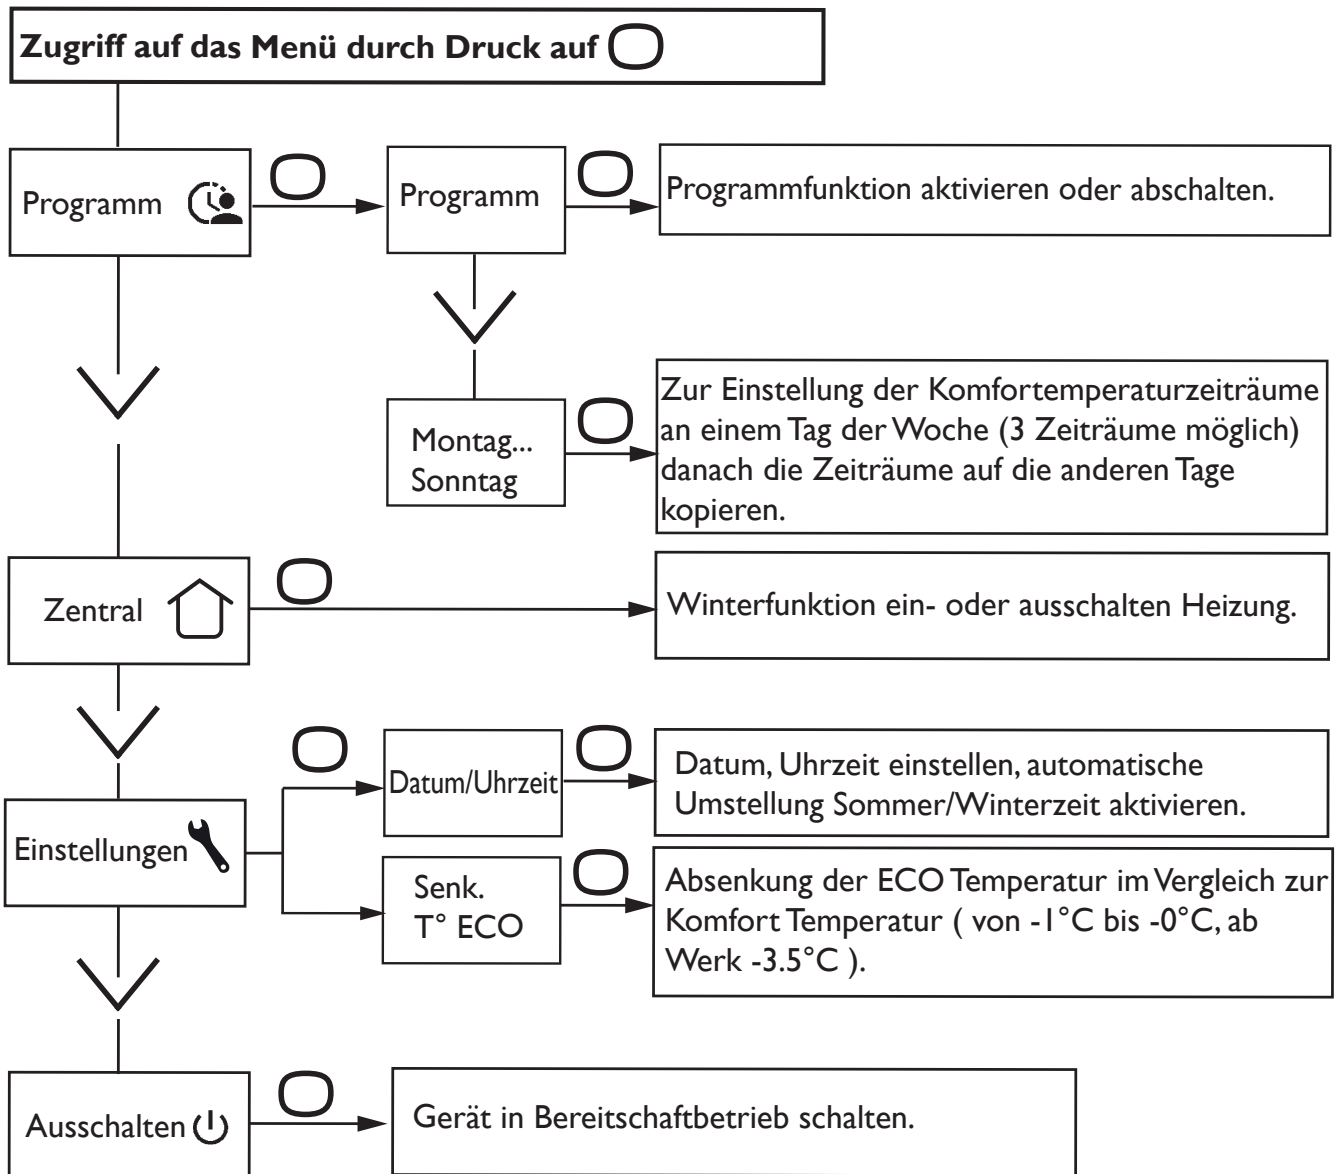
**Zugriff auf das Menü durch Druck auf**

Programm

Programm

Programmfunktion aktivieren oder abschalten.

Montag... Sonntag

Zur Einstellung der Komfortemperaturzeiträume an einem Tag der Woche (3 Zeiträume möglich) danach die Zeiträume auf die anderen Tage kopieren.

Zentral

Winterfunktion ein- oder ausschalten Heizung.

Einstellungen

Datum/Uhrzeit

Datum, Uhrzeit einstellen, automatische Umstellung Sommer/Winterzeit aktivieren.

Senk. T° ECO

Absenkung der ECO Temperatur im Vergleich zur Komfort Temperatur ( von -1°C bis -0°C, ab Werk -3.5°C ).

Ausschalten

Gerät in Bereitschaftbetrieb schalten.